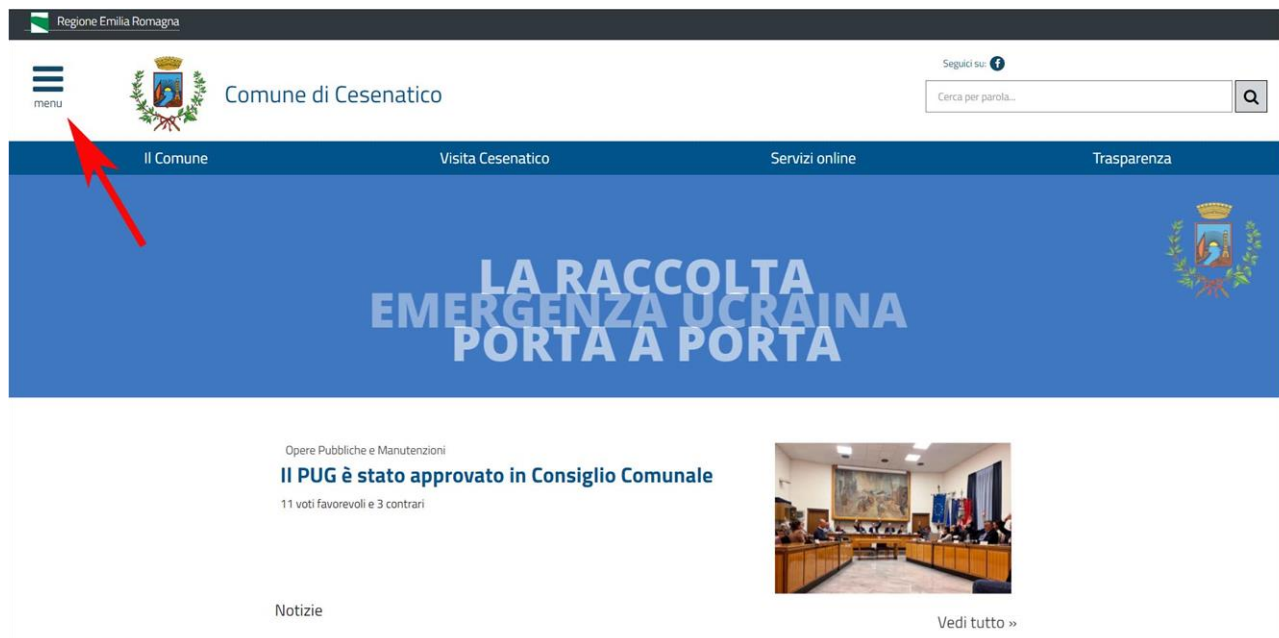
Regione Emilia Romagna

menu

Comune di Cesenatico

Seguici su:

Cerca per parola...

Il Comune
Visita Cesenatico
Servizi online
Trasparenza

LA RACCOLTA
EMERGENZA UCRAINA
PORTA A PORTA

Opere Pubbliche e Manutenzioni

Il PUG è stato approvato in Consiglio Comunale

11 voti favorevoli e 3 contrari

Notizie

Vedi tutto »